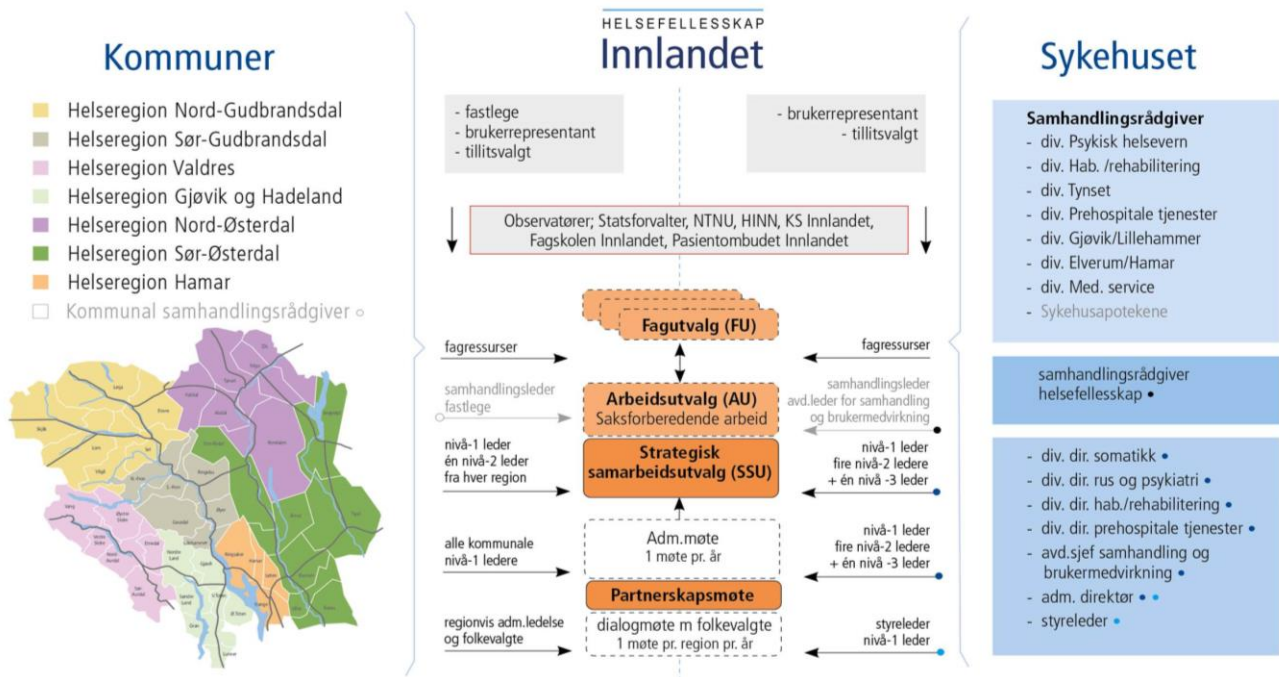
Kommuner

Helseregion Nord-Gudbrandsdal
Helseregion Sør-Gudbrandsdal
Helseregion Valdres
Helseregion Gjøvik og Hadeland
Helseregion Nord-Østerdal
Helseregion Sør-Østerdal
Helseregion Hamar
Kommunal samhandlingsrådgiver

HELSEFELLESSKAP
Innlandet

- fastlege
- brukerrepresentant
- tillitsvalgt

- brukerrepresentant
- tillitsvalgt

Observatører; Statsforvalter, NTNU, HINN, KS Innlandet, Fagskolen Innlandet, Pasientombudet Innlandet

fagressurser

Fagutvalg (FU)

fagressurser

samhandlingsleder
fastlege

Arbeidsutvalg (AU)
Saksforberedende arbeid

samhandlingsleder
avd.leder for samhandling og brukermedvirkning

nivå-1 leder
én nivå-2 leder
fra hver region

Strategisk samarbeidsutvalg (SSU)

nivå-1 leder
fire nivå-2 ledere
+ én nivå -3 leder

alle kommunale nivå-1 ledere

Adm.møte
1 møte pr. år

nivå-1 leder
fire nivå-2 ledere
+ én nivå -3 leder

Partnerskapsmøte

regionvis adm.ledelse og folkevalgte

dialogmøte m folkevalgte
1 møte pr. region pr. år

styreleder
nivå-1 leder

Sykehuset

Samhandlingsrådgiver
- div. Psykisk helsevern
- div. Hab. /rehabilitering
- div. Tynset
- div. Prehospitale tjenester
- div. Gjøvik/Lillehammer
- div. Elverum/Hamar
- div. Med. service
- Sykehusapotekene

samhandlingsrådgiver
helsefellesskap

- div. dir. somatikk
- div. dir. rus og psykiatri
- div. dir. hab./rehabilitering
- div. dir. prehospitale tjenester
- avd.sjef samhandling og brukermedvirkning
- adm. direktør
- styreleder